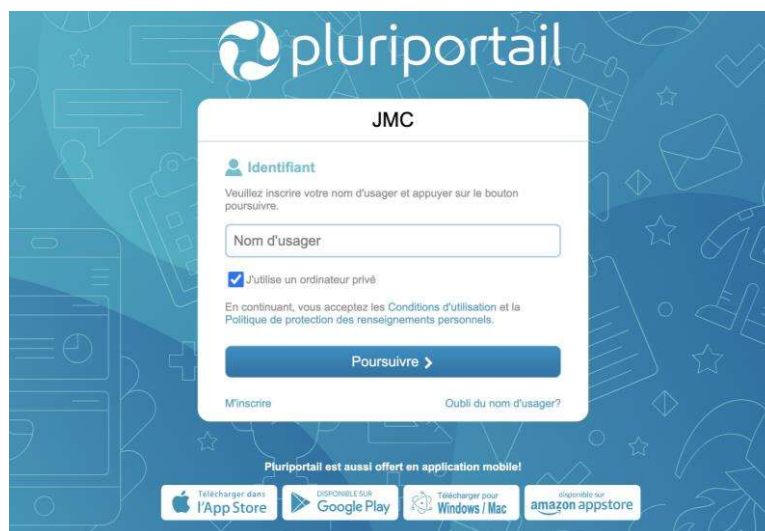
pluriportail

JMC

Identifiant

Veuillez inscrire votre nom d'usager et appuyer sur le bouton poursuivre.

Nom d'usager

J'utilise un ordinateur privé

En continuant, vous acceptez les Conditions d'utilisation et la Politique de protection des renseignements personnels.

Poursuivre >

M'inscrire

Oubli du nom d'usager?

Pluriportail est aussi offert en application mobile!

Télécharger dans l'App Store

DISPONIBLE SUR Google Play

Télécharger pour Windows / Mac

disponible sur amazon appstore